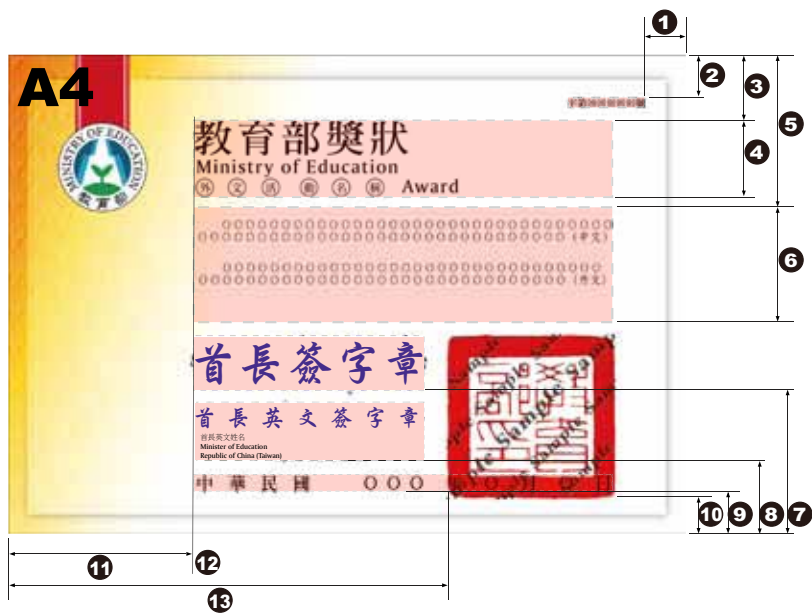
A4

MINISTRY OF EDUCATION
教育部

教育部獎狀
Ministry of Education
外 交 活 動 名 稱 Award

○○○○○○○○○○○○○○○○○○○○○○○○○○○○○○○○○○○○○○○○○○○○○○○○○○○○○○○○○○○○○○○○○○○○○○○○○○○○○○ (中文)

○○○○○○○○○○○○○○○○○○○○○○○○○○○○○○○○○○○○○○○○○○○○○○○○○○○○○○○○○○○○○○○○○○○○○○○○○○○○○○ (英文)

首長簽字章

首 長 英 文 簽 字 章
首長英文姓名
Minister of Education
Republic of China (Taiwan)

中 華 民 國 ○○○ 年 ○○ 月 ○○ 日

Sample Sample Sample

1 2 3 4 5 6 7 8 9 10 11 12 13